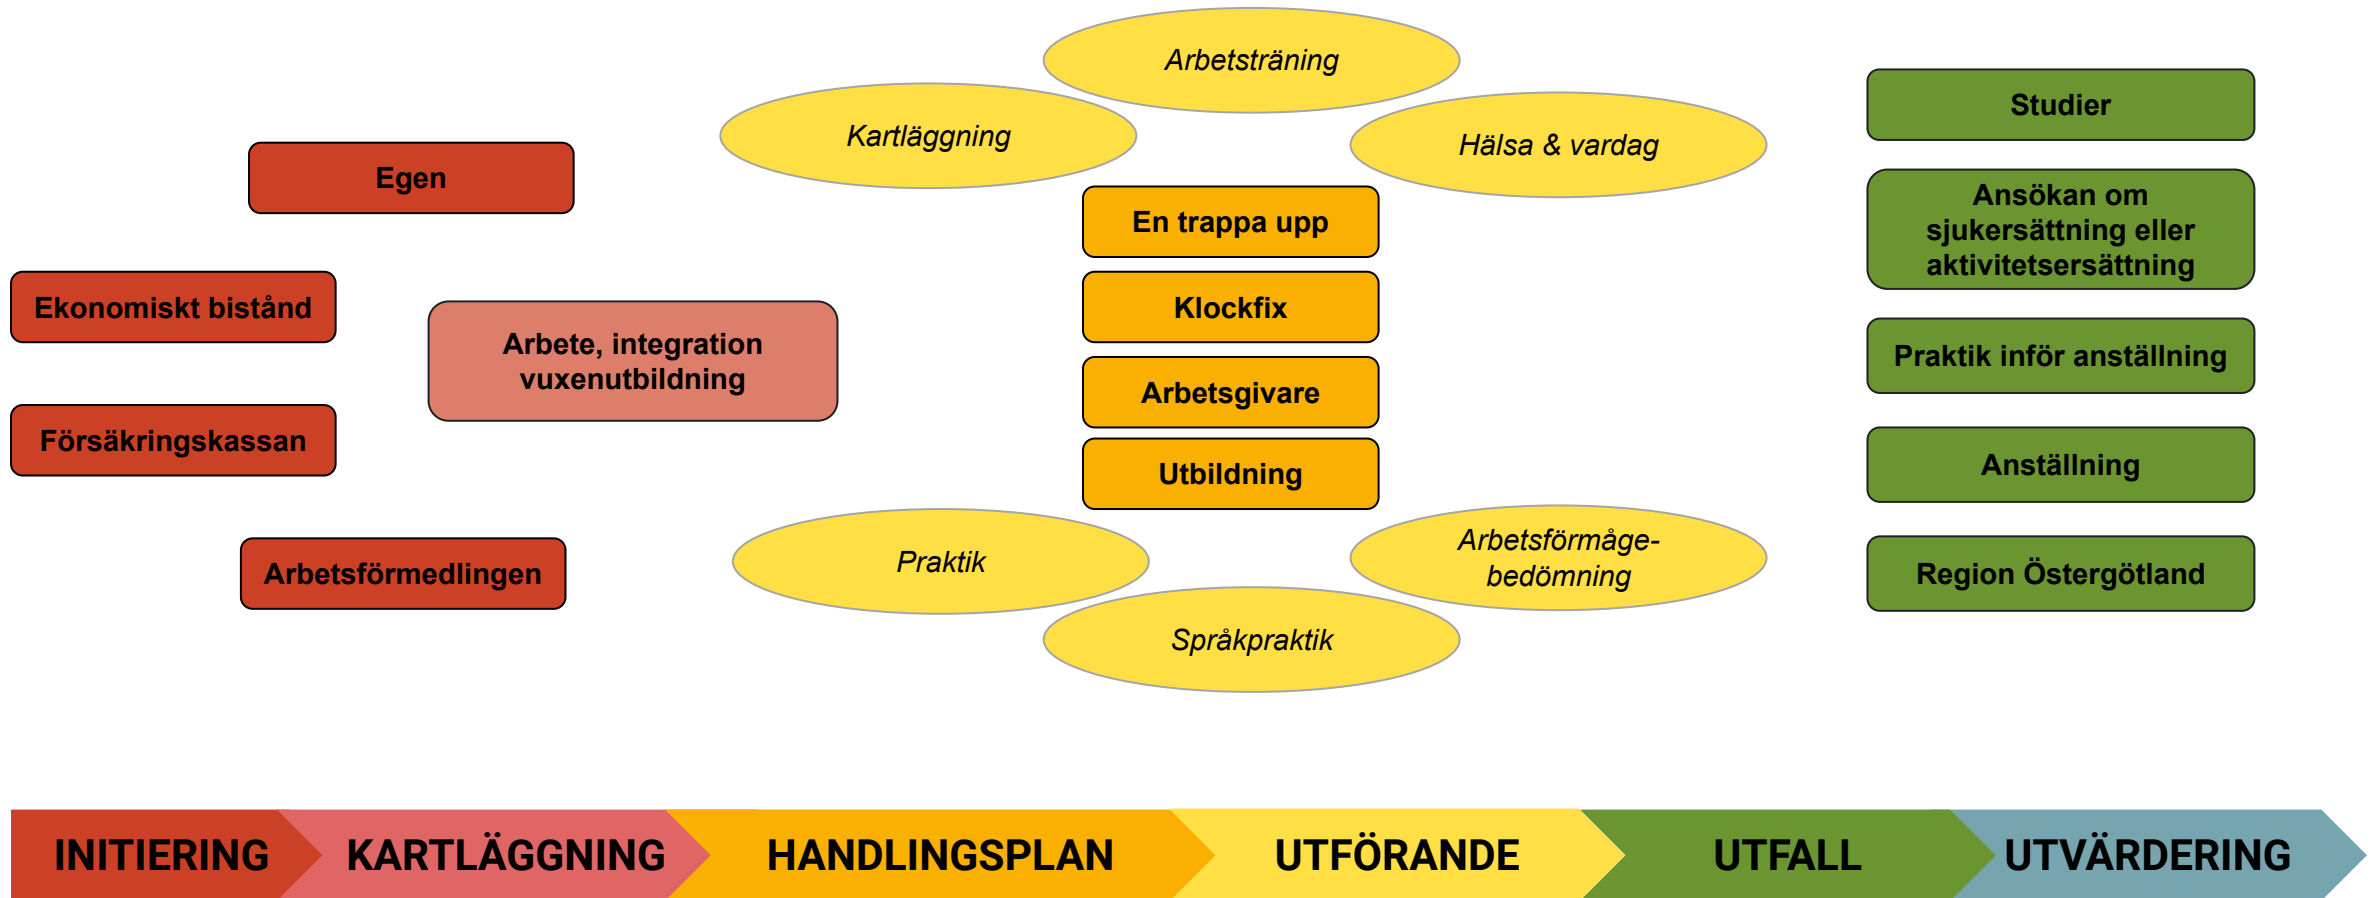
Egen

Ekonomiskt bistånd

Försäkringskassan

Arbetsförmedlingen

Arbete, integration vuxenutbildning

Arbetsträning

Kartläggning

Hälsa & vardag

En trappa upp

Klockfix

Arbetsgivare

Utbildning

Praktik

Arbetsförmåge-bedömning

Språkpraktik

Studier

Ansökan om sjukersättning eller aktivitetsersättning

Praktik inför anställning

Anställning

Region Östergötland

INITIERING KARTLÄGGNING HANDLINGSPLAN UTFÖRANDE UTFALL UTVÄRDERING